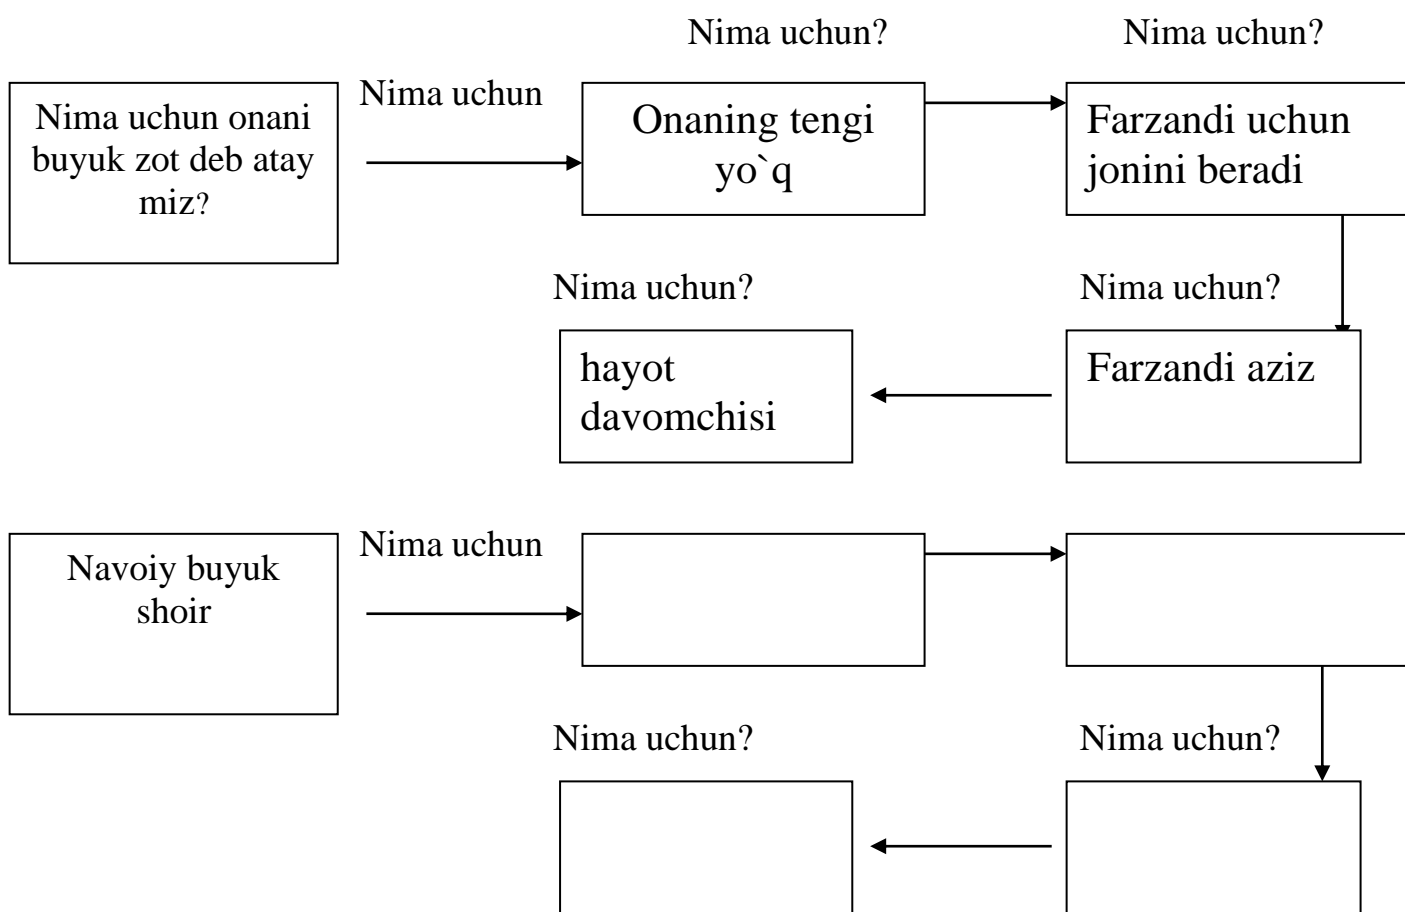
Nima uchun?

Nima uchun?

Nima uchun onani buyuk zot deb atay miz?

Nima uchun

Onaning tengi yo`q

Farzandi uchun jonini beradi

Nima uchun?

Nima uchun?

hayot davomchisi

Farzandi aziz

Navoiy buyuk shoir

Nima uchun

Nima uchun?

Nima uchun?